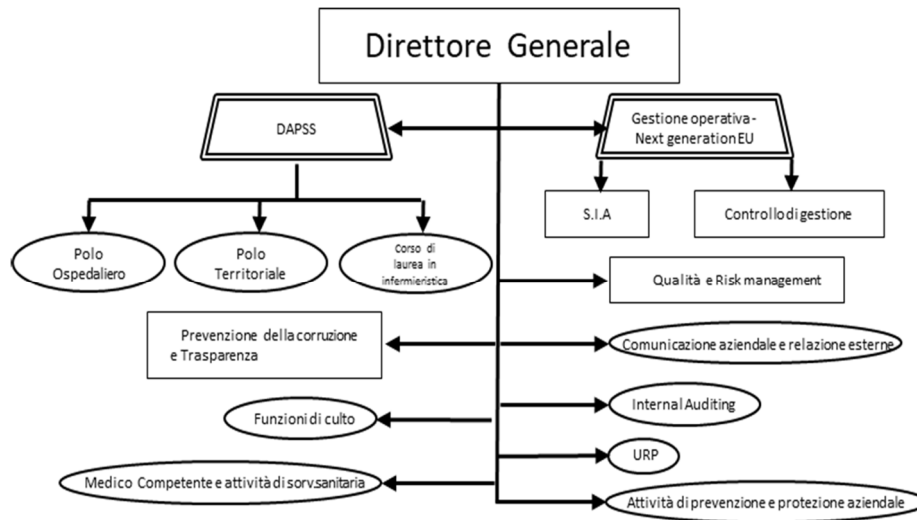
Direttore Generale

DAPSS

Gestione operativa - Next generation EU

S.I.A

Controllo di gestione

Polo Ospedaliero

Polo Territoriale

Corso di laurea in infermieristica

Qualità e Risk management

Prevenzione della corruzione e Trasparenza

Comunicazione aziendale e relazione esterne

Funzioni di culto

Internal Auditing

URP

Medico Competente e attività di sorv.sanitaria

Attività di prevenzione e protezione aziendale